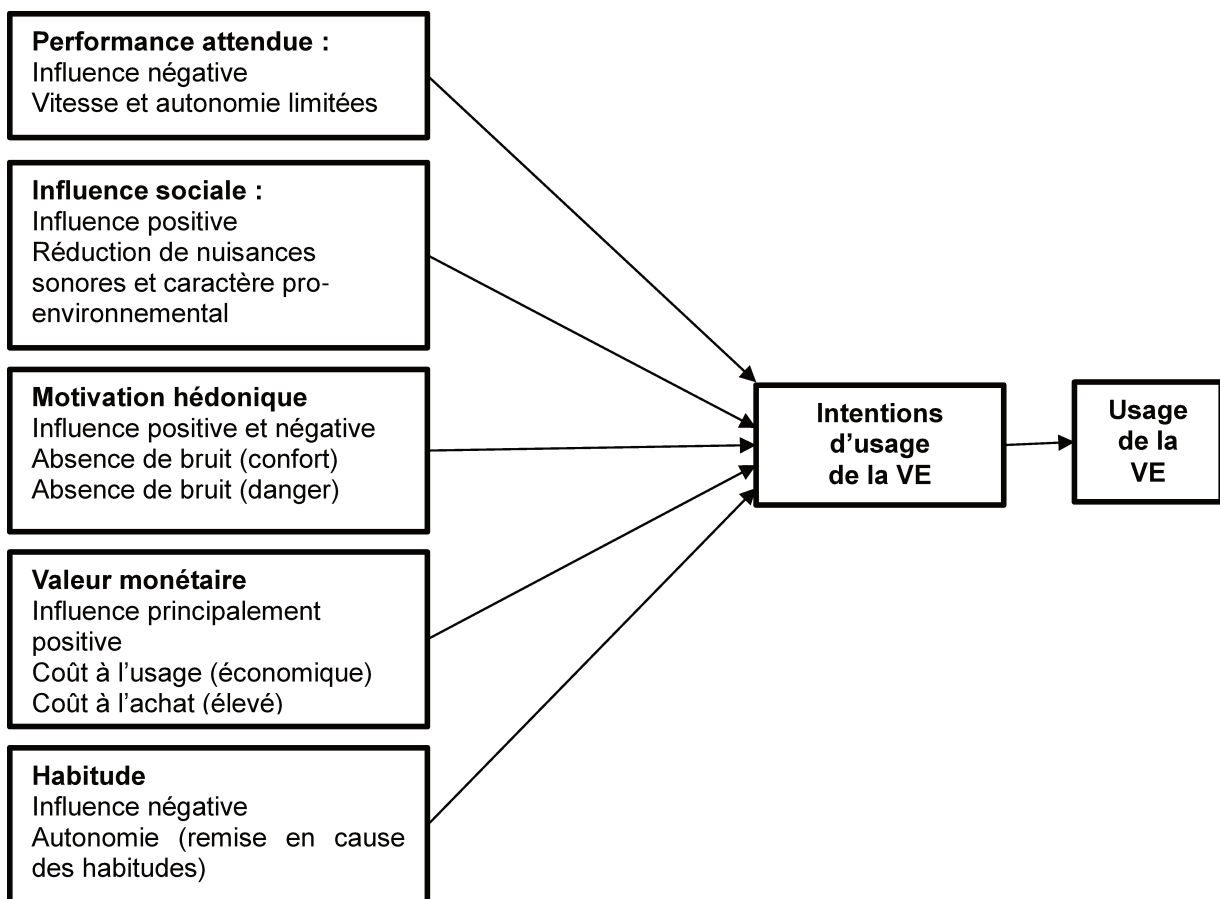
Performance attendue :
Influence négative
Vitesse et autonomie limitées

Influence sociale :
Influence positive
Réduction de nuisances sonores et caractère pro-environnemental

Motivation hédonique
Influence positive et négative
Absence de bruit (confort)
Absence de bruit (danger)

Valeur monétaire
Influence principalement positive
Coût à l'usage (économique)
Coût à l'achat (élevé)

Habitude
Influence négative
Autonomie (remise en cause des habitudes)

Intentions d'usage de la VE

Usage de la VE